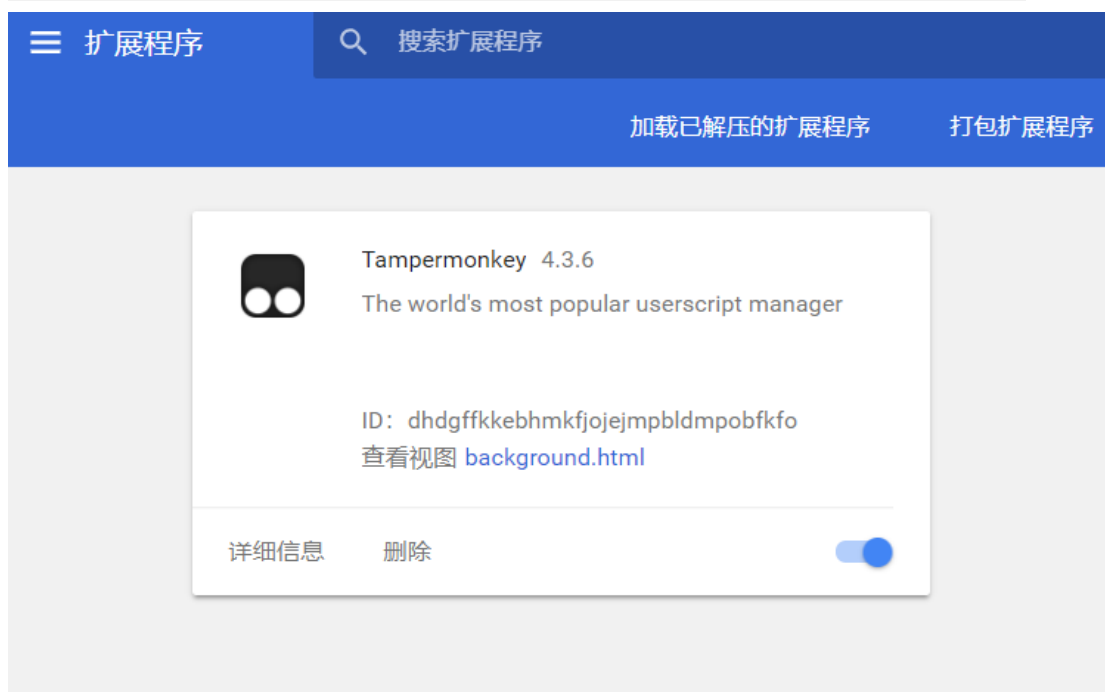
扩展程序

搜索扩展程序

加载已解压的扩展程序

打包扩展程序

Tampermonkey 4.3.6

The world's most popular userscript manager

ID：dhdgffkkebhmkfjojejmpbldmpobfkfo

查看视图 background.html

详细信息

删除